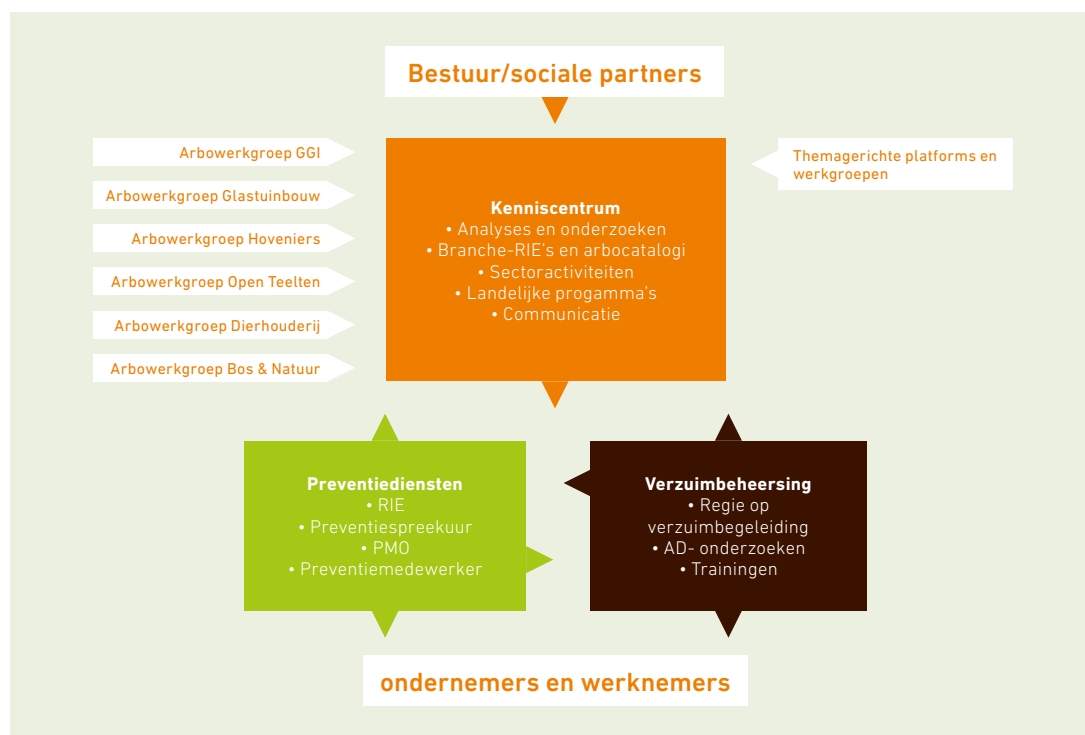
Bestuur/sociale partners

Arbowerkgroep GGI

Arbowerkgroep Glastuinbouw

Arbowerkgroep Hoveniers

Arbowerkgroep Open Teelten

Arbowerkgroep Dierhouderij

Arbowerkgroep Bos & Natuur

Kenniscentrum
• Analyses en onderzoeken
• Branche-RIE's en arbocatalogi
• Sectoractiviteiten
• Landelijke progamma's
• Communicatie

Themagerichte platforms en werkgroepen

Preventiediensten
• RIE
• Preventiespreekuur
• PMO
• Preventiemedewerker

Verzuimbeheersing
• Regie op verzuimbegeleiding
• AD- onderzoeken
• Trainingen

ondernemers en werknemers